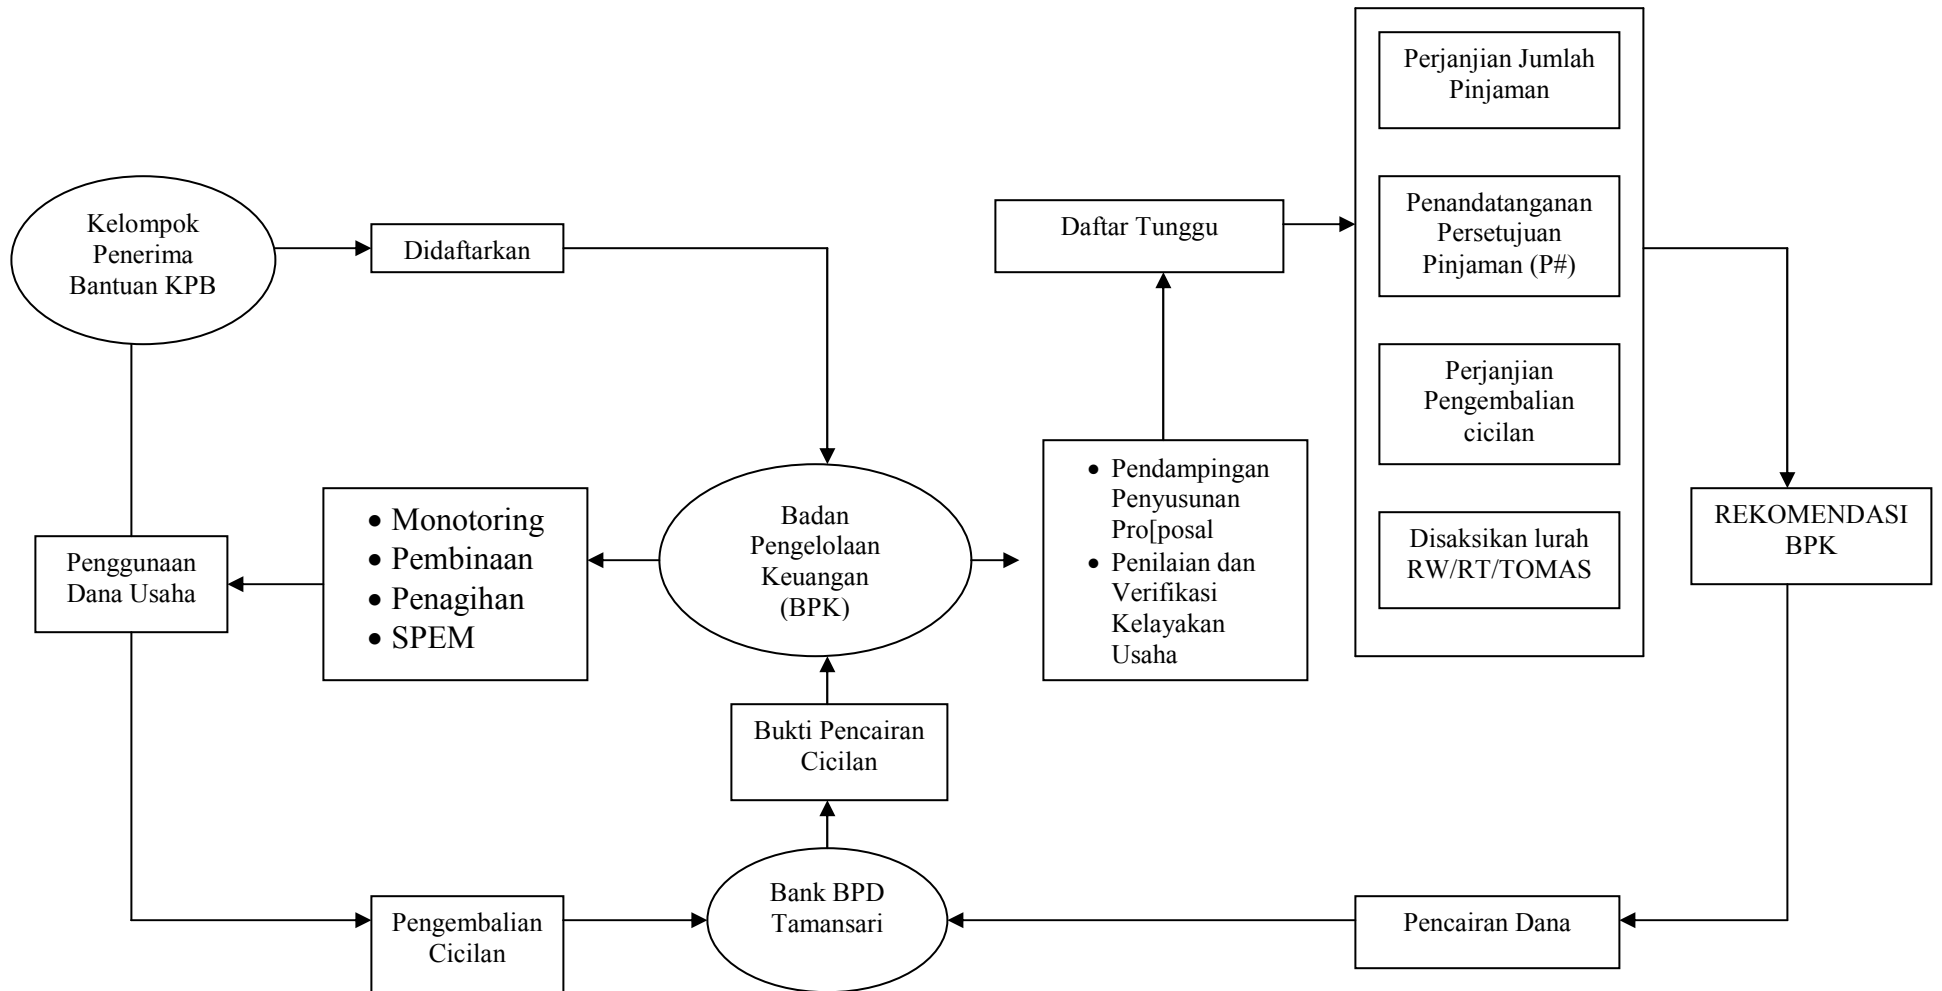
Kelompok Penerima Bantuan KPB

Didaftarkan

Daftar Tunggu

Perjanjian Jumlah Pinjaman

Penandatanganan Persetujuan Pinjaman (P#)

Perjanjian Pengembalian cicilan

Disaksikan lurah RW/RT/TOMAS

REKOMENDASI BPK

Penggunaan Dana Usaha

- Monotoring
- Pembinaan
- Penagihan
- SPEM

Badan Pengelolaan Keuangan (BPK)

- Pendampingan Penyusunan Pro[posal
- Penilaian dan Verifikasi Kelayakan Usaha

Bukti Pencairan Cicilan

Pengembalian Cicilan

Bank BPD Tamansari

Pencairan Dana